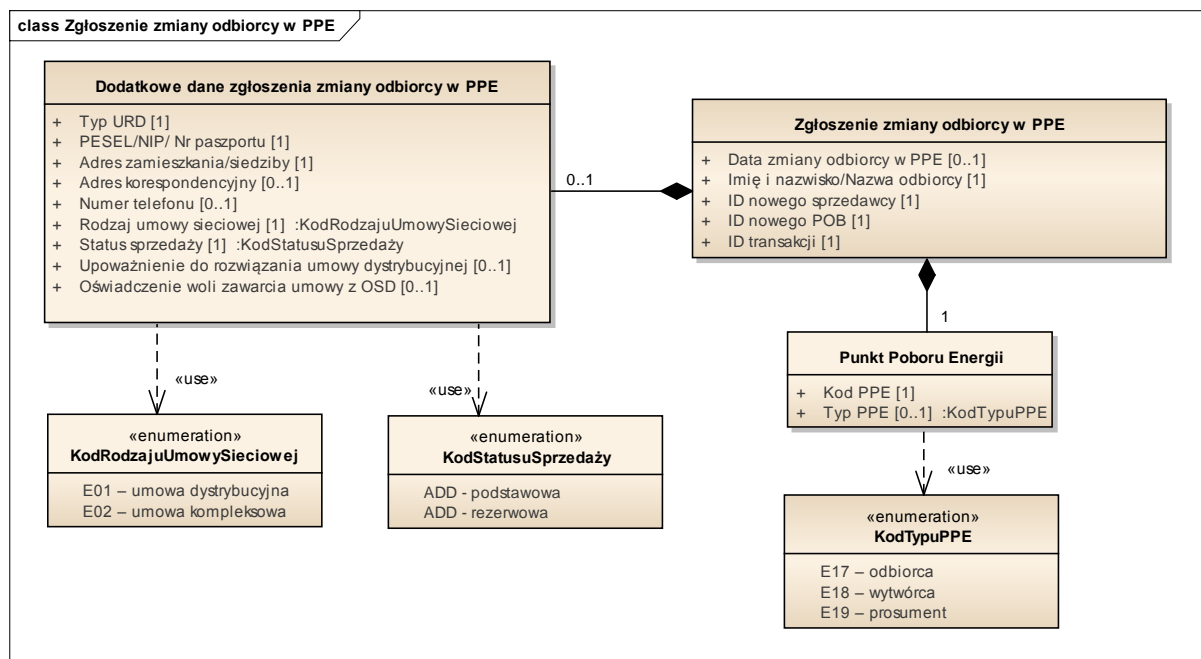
class Zgłoszenie zmiany odbiorcy w PPE

Dodatkowe dane zgłoszenia zmiany odbiorcy w PPE

+ Typ URD [1]
+ PESEL/NIP/ Nr paszportu [1]
+ Adres zamieszkania/siedziby [1]
+ Adres korespondencyjny [0..1]
+ Numer telefonu [0..1]
+ Rodzaj umowy sieciowej [1] :KodRodzajuUmowySieciowej
+ Status sprzedaży [1] :KodStatusuSprzedaży
+ Upoważnienie do rozwiązania umowy dystrybucyjnej [0..1]
+ Oświadczenie woli zawarcia umowy z OSD [0..1]

0..1

Zgłoszenie zmiany odbiorcy w PPE

+ Data zmiany odbiorcy w PPE [0..1]
+ Imię i nazwisko/Nazwa odbiorcy [1]
+ ID nowego sprzedawcy [1]
+ ID nowego POB [1]
+ ID transakcji [1]

1

Punkt Poboru Energii

+ Kod PPE [1]
+ Typ PPE [0..1] :KodTypuPPE

«use»

«use»

«use»

«enumeration»
KodRodzajuUmowySieciowej

E01 – umowa dystrybucyjna
E02 – umowa kompleksowa

«enumeration»
KodStatusuSprzedaży

ADD - podstawowa
ADD - rezerwowa

«enumeration»
KodTypuPPE

E17 – odbiorca
E18 – wytwórca
E19 – prosument